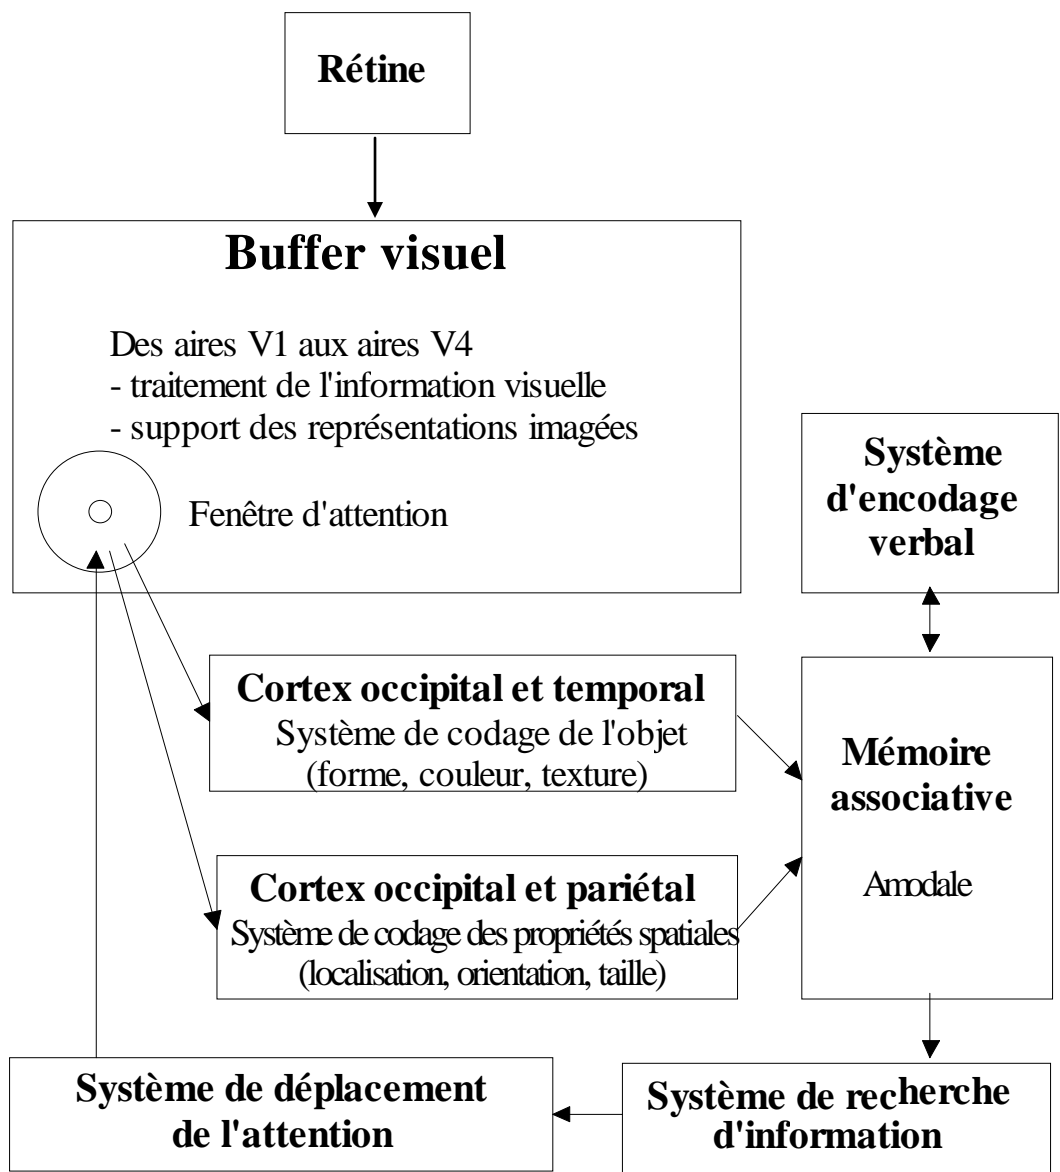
Rétine

Buffer visuel

Des aires V1 aux aires V4
- traitement de l'information visuelle
- support des représentations imagées

Fenêtre d'attention

Système d'encodage verbal

Cortex occipital et temporal
Système de codage de l'objet
(forme, couleur, texture)

Mémoire associative

Amodale

Cortex occipital et pariétal
Système de codage des propriétés spatiales
(localisation, orientation, taille)

Système de déplacement de l'attention

Système de recherche d'information